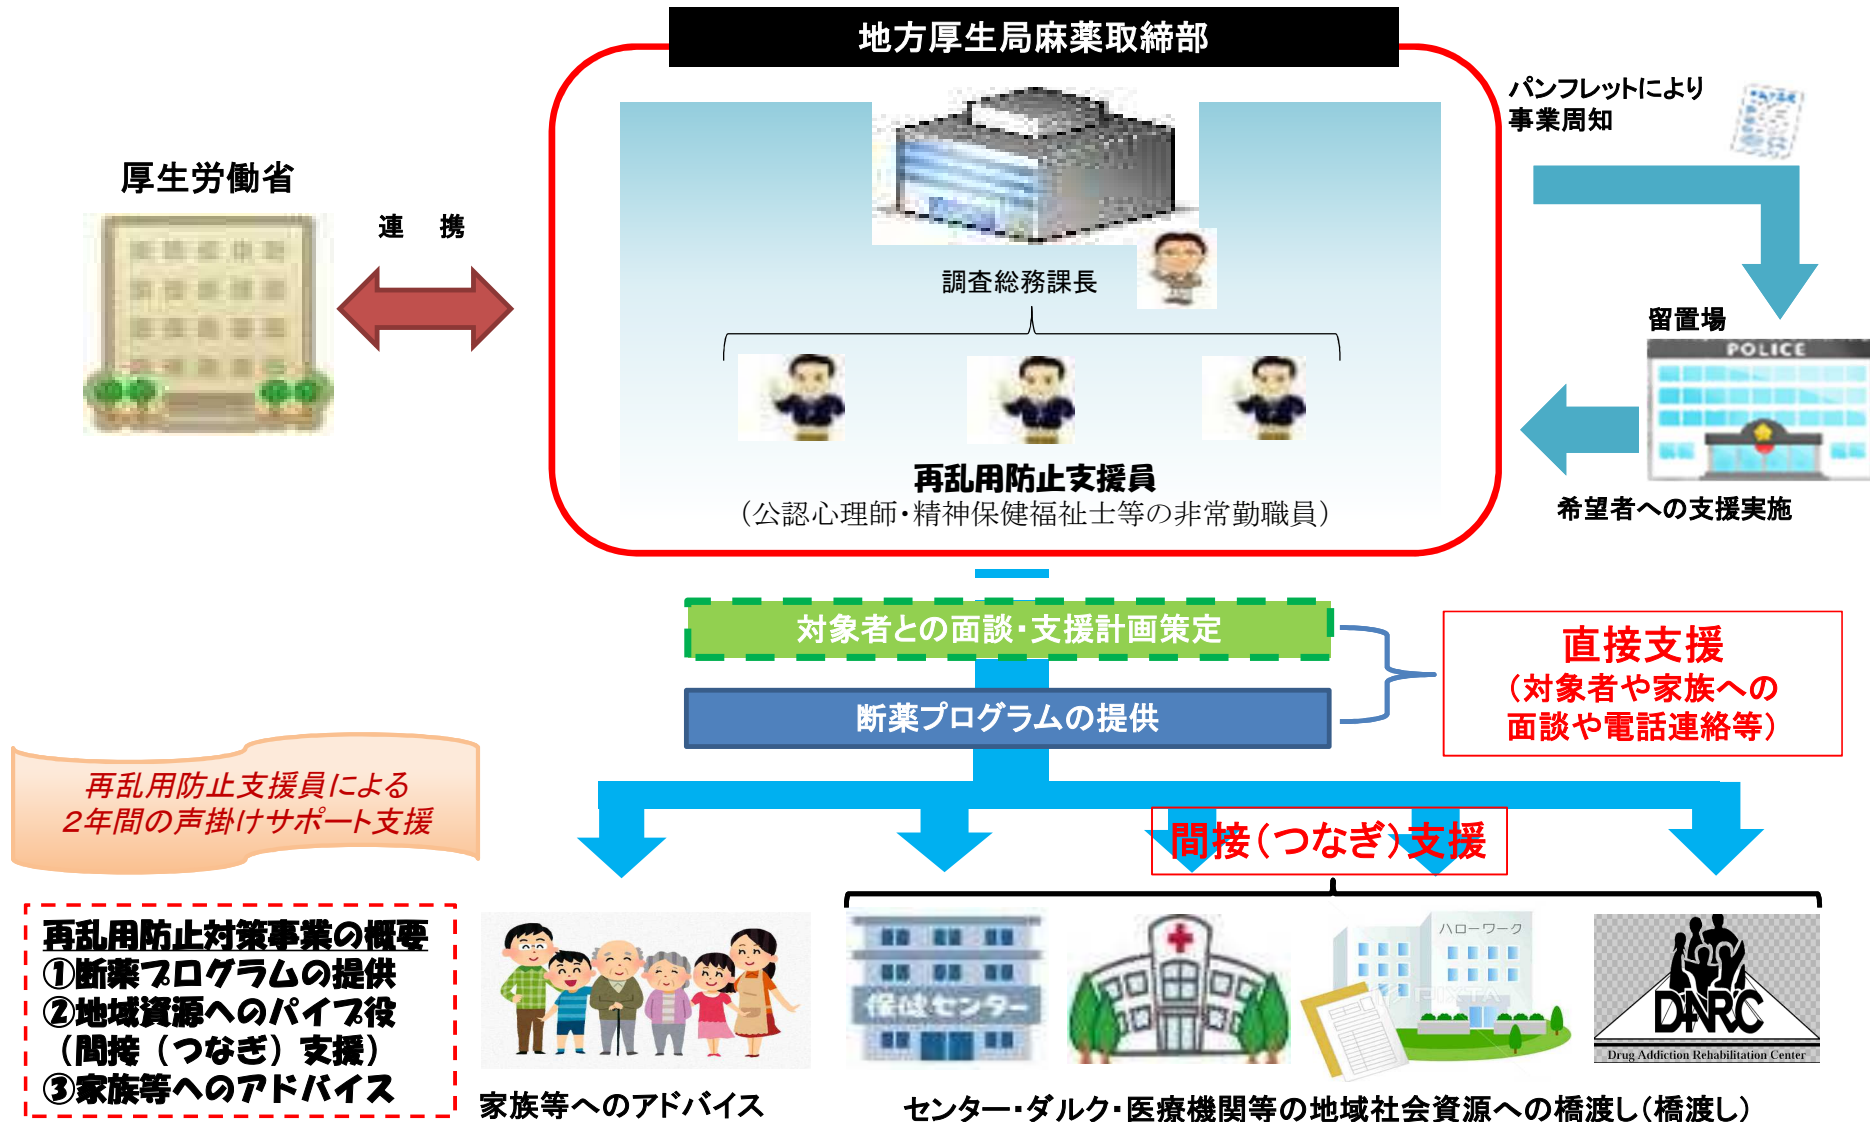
地方厚生局麻薬取締部

厚生労働省

連　携

調査総務課長

再乱用防止支援員
（公認心理師・精神保健福祉士等の非常勤職員）

パンフレットにより
事業周知

留置場

POLICE

希望者への支援実施

対象者との面談・支援計画策定

断薬プログラムの提供

直接支援
（対象者や家族への
面談や電話連絡等）

再乱用防止支援員による
２年間の声掛けサポート支援

間接（つなぎ）支援

再乱用防止対策事業の概要
①断薬プログラムの提供
②地域資源へのパイプ役
（間接（つなぎ）支援）
③家族等へのアドバイス

保健センター

ハローワーク

DARC
Drug Addiction Rehabilitation Center

家族等へのアドバイス

センター・ダルク・医療機関等の地域社会資源への橋渡し（橋渡し）